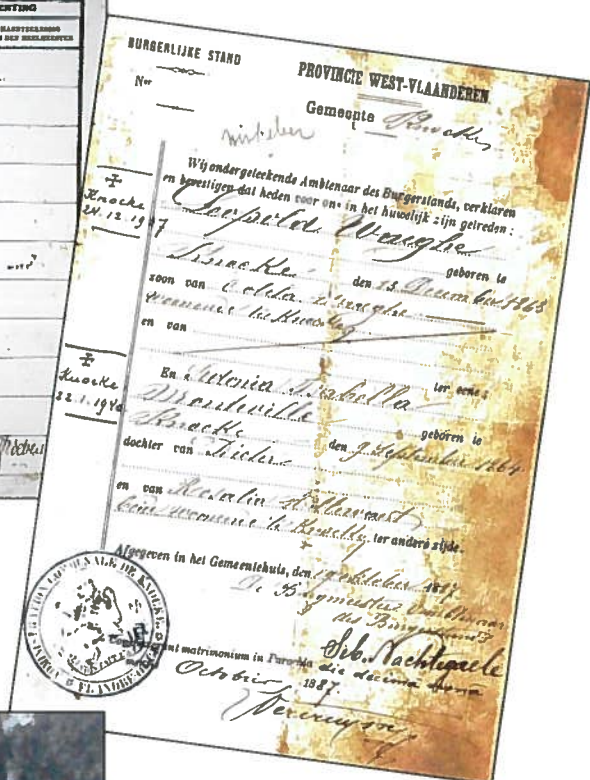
ENTING

BURGERLIJKE STAND

Nr

PROVINCIE WEST-VLAANDEREN

Gemeente Knocke

uittreksel

Wij ondergeteekende Ambtenaar des Burgerstands, verklaren en bevestigen dat heden voor ons in het huwelijk zijn getreden:

✝ Knocke 24. 12. 1947

Leopold Weyghe

Knocke geboren te den 13 December 1865

zoon van Adolph Weyghe wonende te Knocke

en van

✝ Knocke 22. 1. 1946

En Antonia Isabella Vandeville ter eene;

Knocke geboren te den 9 September 1864

dochter van Pieter

en van Rosalie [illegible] beide wonende te Knocke ter andere zijde.

Afgegeven in het Gemeentehuis, den 1 October 1887.

De Burgemeester Ambtenaar des Burgerstands

Seb. Nachtegaele

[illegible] matrimonium in Parochia die decima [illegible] Octobris 1887.

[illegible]

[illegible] KNOCKE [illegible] VLAANDEREN